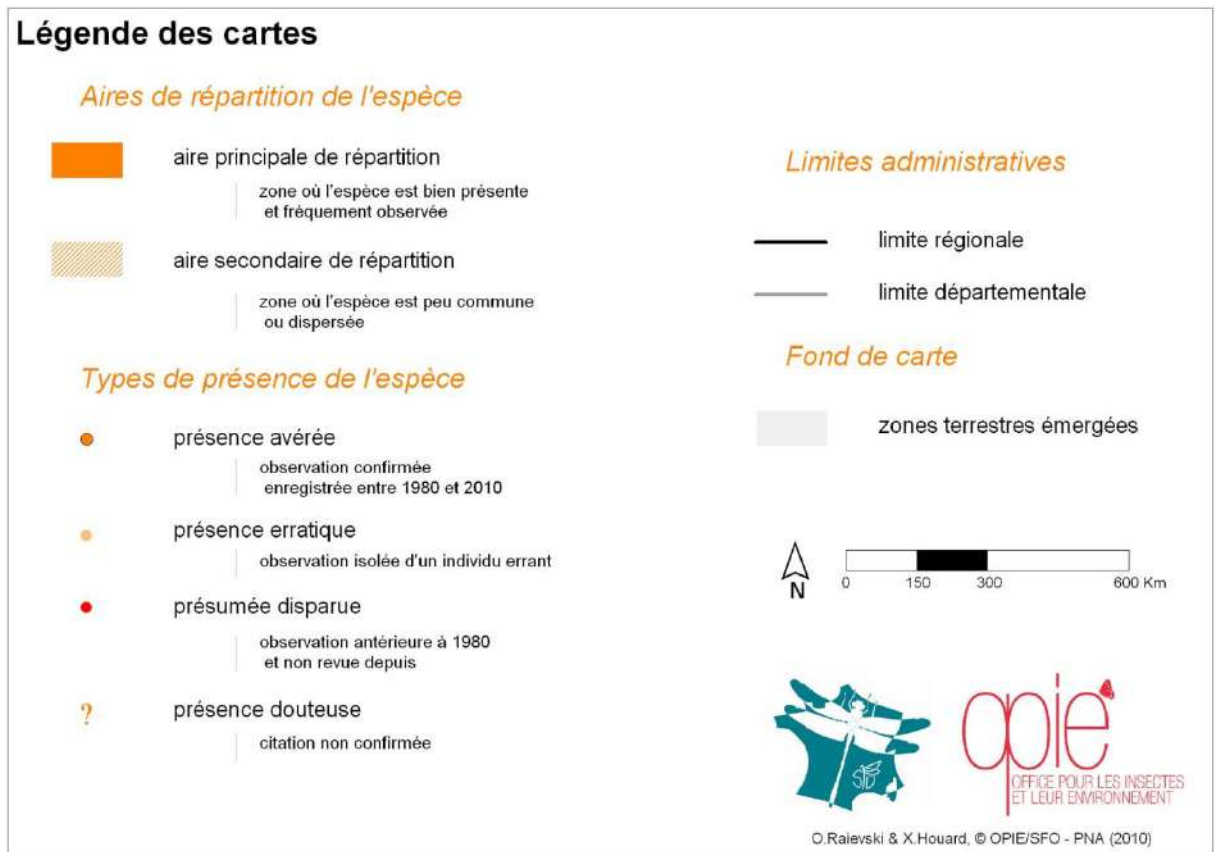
Légende des cartes

Aires de répartition de l'espèce

aire principale de répartition

zone où l'espèce est bien présente et fréquement observée

aire secondaire de répartition

zone où l'espèce est peu commune ou dispersée

Types de présence de l'espèce

présence avérée

observation confirmée enregistrée entre 1980 et 2010

présence erratique

observation isolée d'un individu errant

présumée disparue

observation antérieure à 1980 et non revue depuis

?

présence douteuse

citation non confirmée

Limites administratives

limite régionale

limite départementale

Fond de carte

zones terrestres émergées

N

0 150 300 600 Km

SFO

opie

OFFICE POUR LES INSECTES ET LEUR ENVIRONNEMENT

O.Raievski & X.Houard, © OPIE/SFO - PNA (2010)